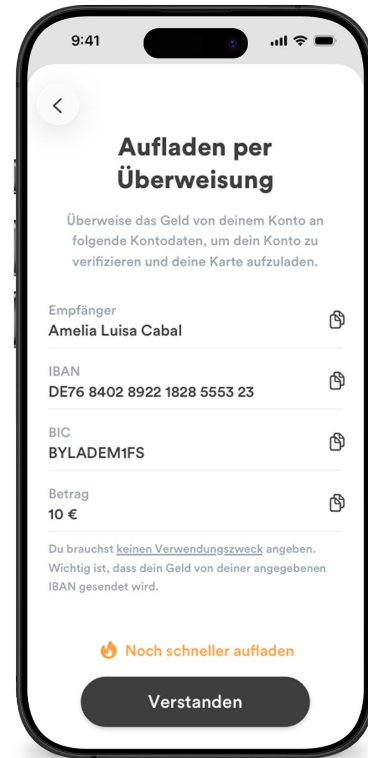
9:41

<

Aufladen per Überweisung

Überweise das Geld von deinem Konto an folgende Kontodaten, um dein Konto zu verifizieren und deine Karte aufzuladen.

Empfänger
Amelia Luisa Cabal

IBAN
DE76 8402 8922 1828 5553 23

BIC
BYLADEM1FS

Betrag
10 €

Du brauchst keinen Verwendungszweck angeben. Wichtig ist, dass dein Geld von deiner angegebenen IBAN gesendet wird.

Noch schneller aufladen

Verstanden